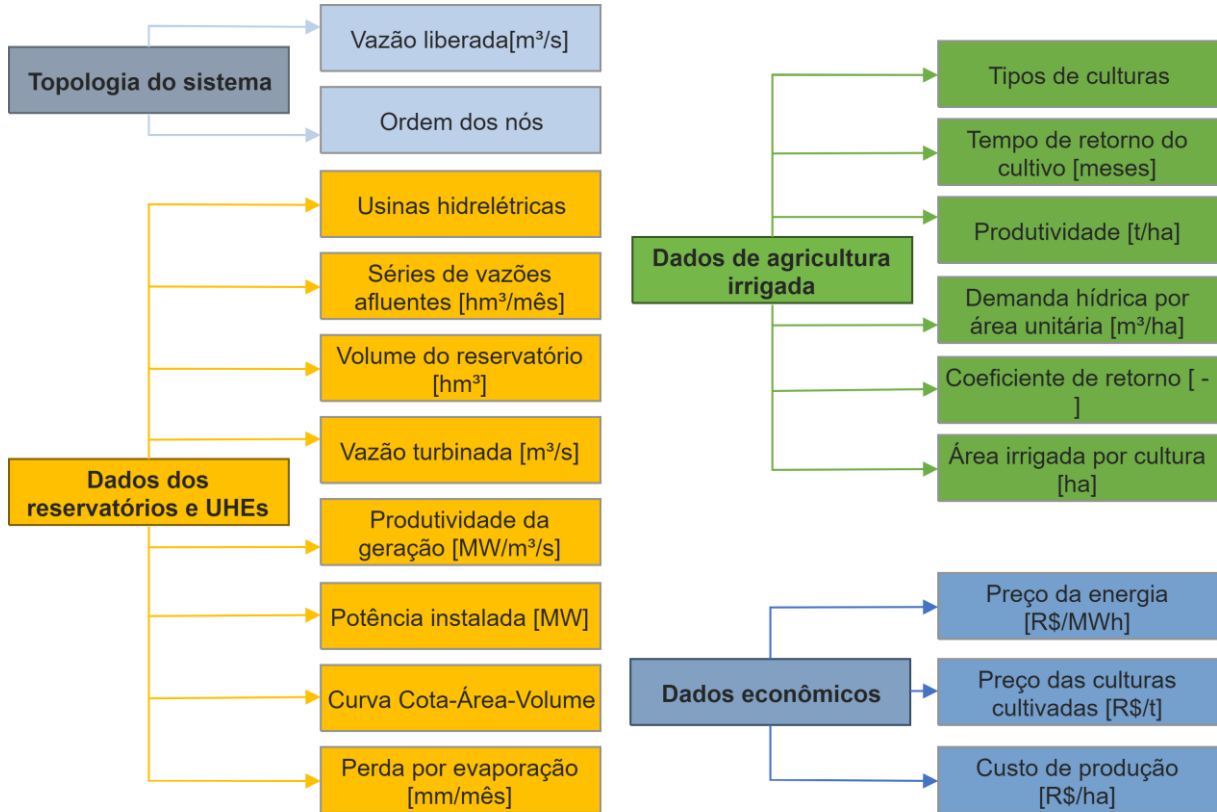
Topologia do sistema

Vazão liberada[m³/s]

Ordem dos nós

Dados dos reservatórios e UHEs

Usinas hidrelétricas

Séries de vazões afluentes [hm³/mês]

Volume do reservatório [hm³]

Vazão turbinada [m³/s]

Produtividade da geração [MW/m³/s]

Potência instalada [MW]

Curva Cota-Área-Volume

Perda por evaporação [mm/mês]

Dados de agricultura irrigada

Tipos de culturas

Tempo de retorno do cultivo [meses]

Produtividade [t/ha]

Demanda hídrica por área unitária [m³/ha]

Coeficiente de retorno [ - ]

Área irrigada por cultura [ha]

Dados econômicos

Preço da energia [R$/MWh]

Preço das culturas cultivadas [R$/t]

Custo de produção [R$/ha]